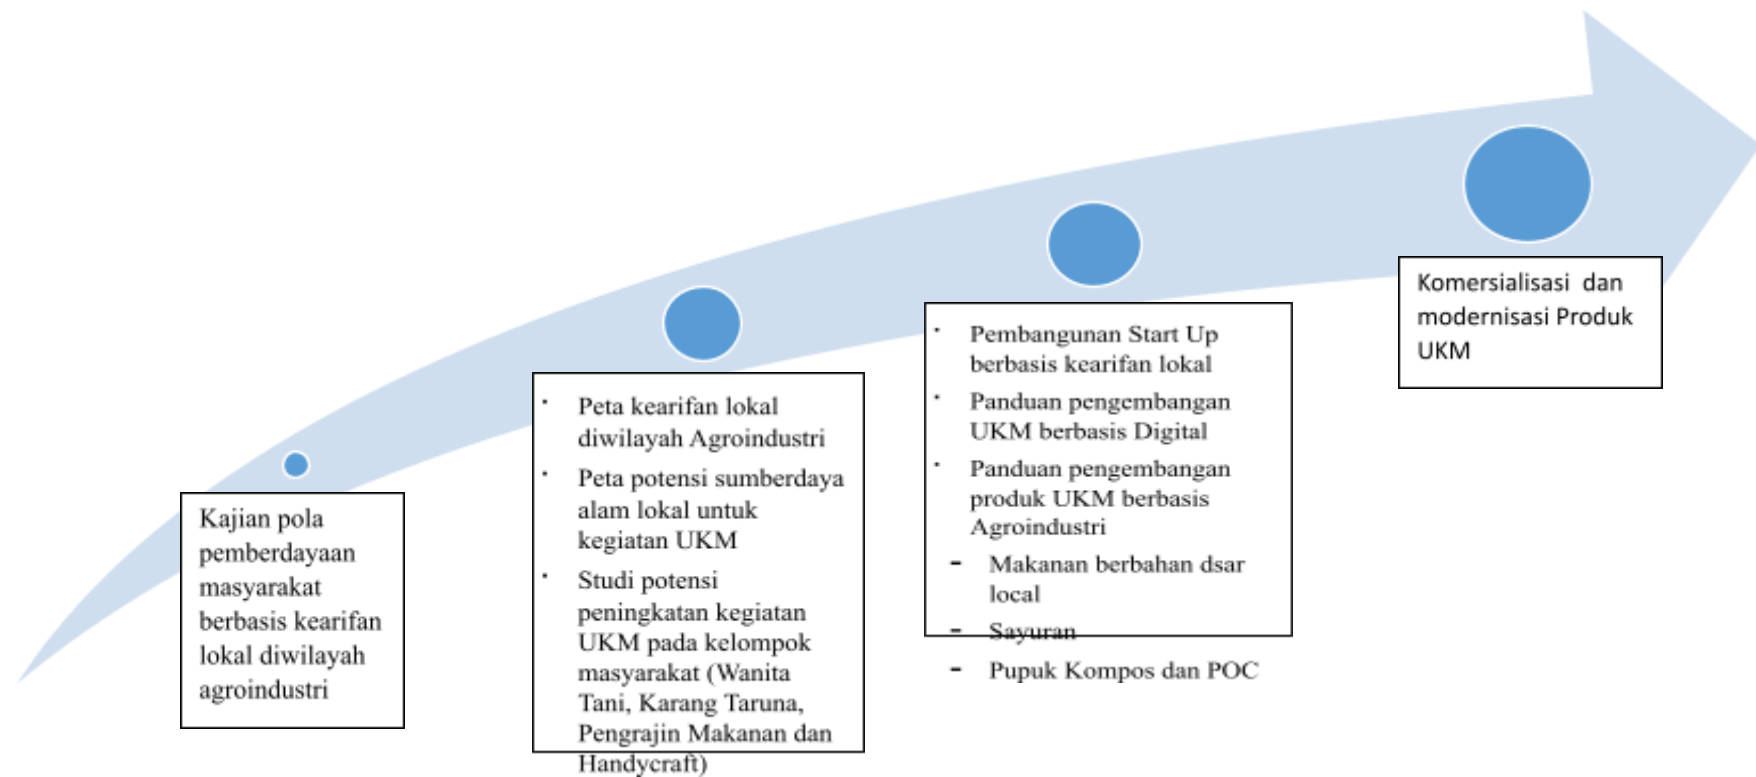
Kajian pola pemberdayaan masyarakat berbasis kearifan lokal diwilayah agroindustri

· Peta kearifan lokal diwilayah Agroindustri
· Peta potensi sumberdaya alam lokal untuk kegiatan UKM
· Studi potensi peningkatan kegiatan UKM pada kelompok masyarakat (Wanita Tani, Karang Taruna, Pengrajin Makanan dan Handycraft)

· Pembangunan Start Up berbasis kearifan lokal
· Panduan pengembangan UKM berbasis Digital
· Panduan pengembangan produk UKM berbasis Agroindustri
- Makanan berbahan dsar local
- Sayuran
- Pupuk Kompos dan POC

Komersialisasi dan modernisasi Produk UKM